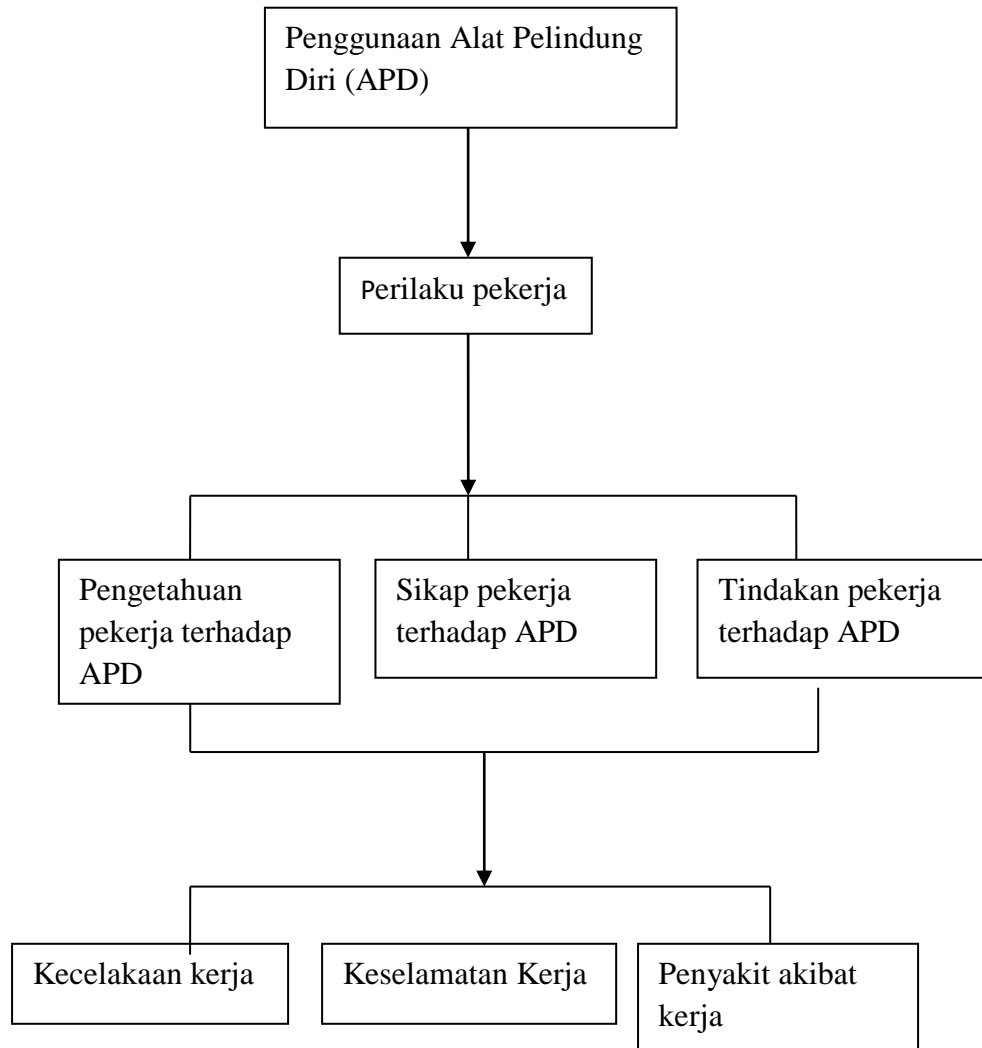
Penggunaan Alat Pelindung Diri (APD)

Perilaku pekerja

Pengetahuan pekerja terhadap APD

Sikap pekerja terhadap APD

Tindakan pekerja terhadap APD

Kecelakaan kerja

Keselamatan Kerja

Penyakit akibat kerja